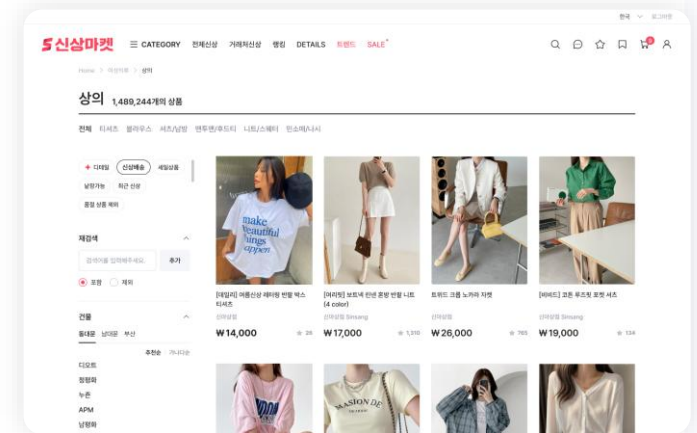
한국 ∨ 로그아웃

S신상마켓 ☰ CATEGORY 전체신상 거래처신상 랭킹 DETAILS 트렌드 SALE

Home > 여성의류 > 상의

상의 1,489,244개의 상품

전체 티셔츠 블라우스 셔츠/남방 맨투맨/후드티 니트/스웨터 민소매/나시

+ 디테일 신상배송 세일상품
샘플가능 최근 신상
종합 상품 목록

재검색
검색어를 입력해주세요. 추가
포함 제외

건물
동대문 남대문 부산
추천순 가나다순
디오트
청평화
누죤
APM
남평화

make beautiful things happen

[데일리] 여름신상 레터링 반팔 박스 티셔츠
신상상점
₩14,000 26

[여리핏] 브이넥 린넨 롱핏 반팔 니트 (4 color)
신상상점 Sinsang
₩17,000 1,510

트위드 크롭 노카라 자켓
신상상점
₩26,000 765

[비비드] 코튼 루즈핏 포켓 셔츠
신상상점 Sinsang
₩19,000 134

MASION DE